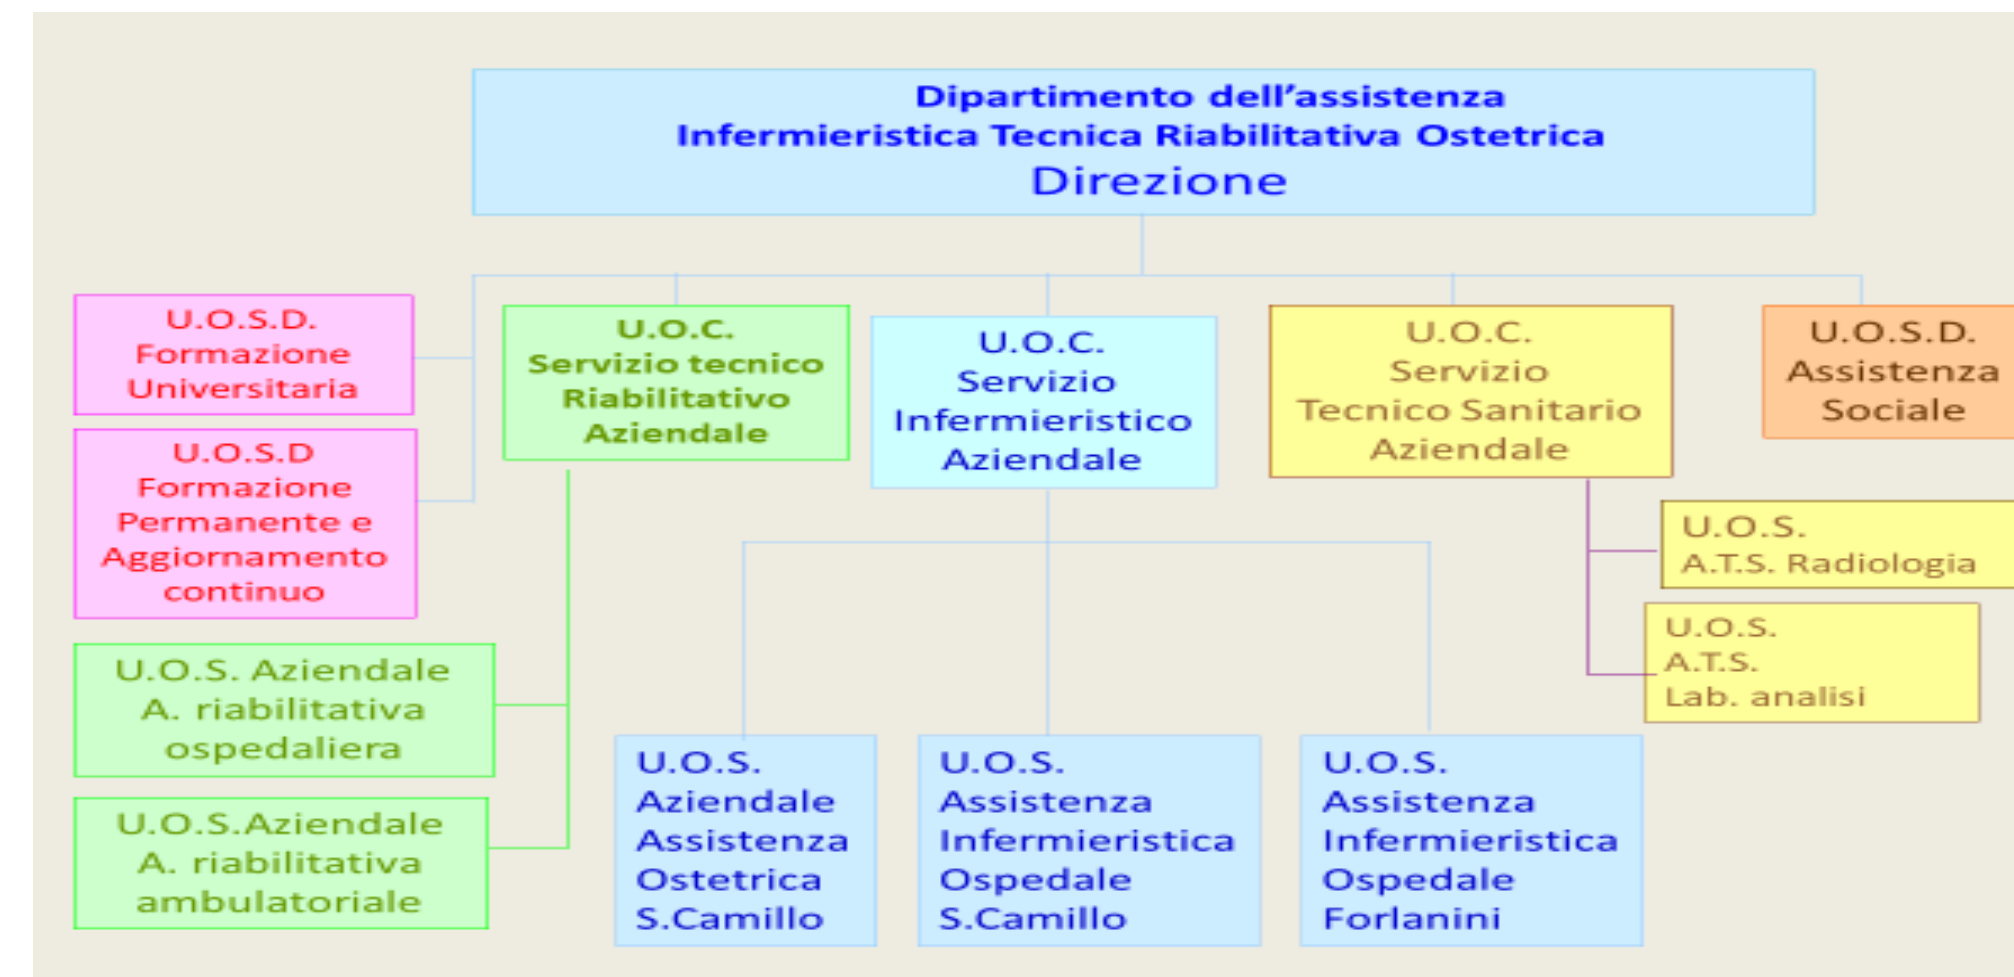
Dipartimento dell’assistenza
Infermieristica Tecnica Riabilitativa Ostetrica
Direzione

U.O.S.D.
Formazione
Universitaria

U.O.S.D
Formazione
Permanente e
Aggiornamento
continuo

U.O.S. Aziendale
A. riabilitativa
ospedaliera

U.O.S.Aziendale
A. riabilitativa
ambulatoriale

U.O.C.
Servizio tecnico
Riabilitativo
Aziendale

U.O.C.
Servizio
Infermieristico
Aziendale

U.O.C.
Servizio
Tecnico Sanitario
Aziendale

U.O.S.D.
Assistenza
Sociale

U.O.S.
A.T.S. Radiologia

U.O.S.
A.T.S.
Lab. analisi

U.O.S.
Aziendale
Assistenza
Ostetrica
S.Camillo

U.O.S.
Assistenza
Infermieristica
Ospedale
S.Camillo

U.O.S.
Assistenza
Infermieristica
Ospedale
Forlanini